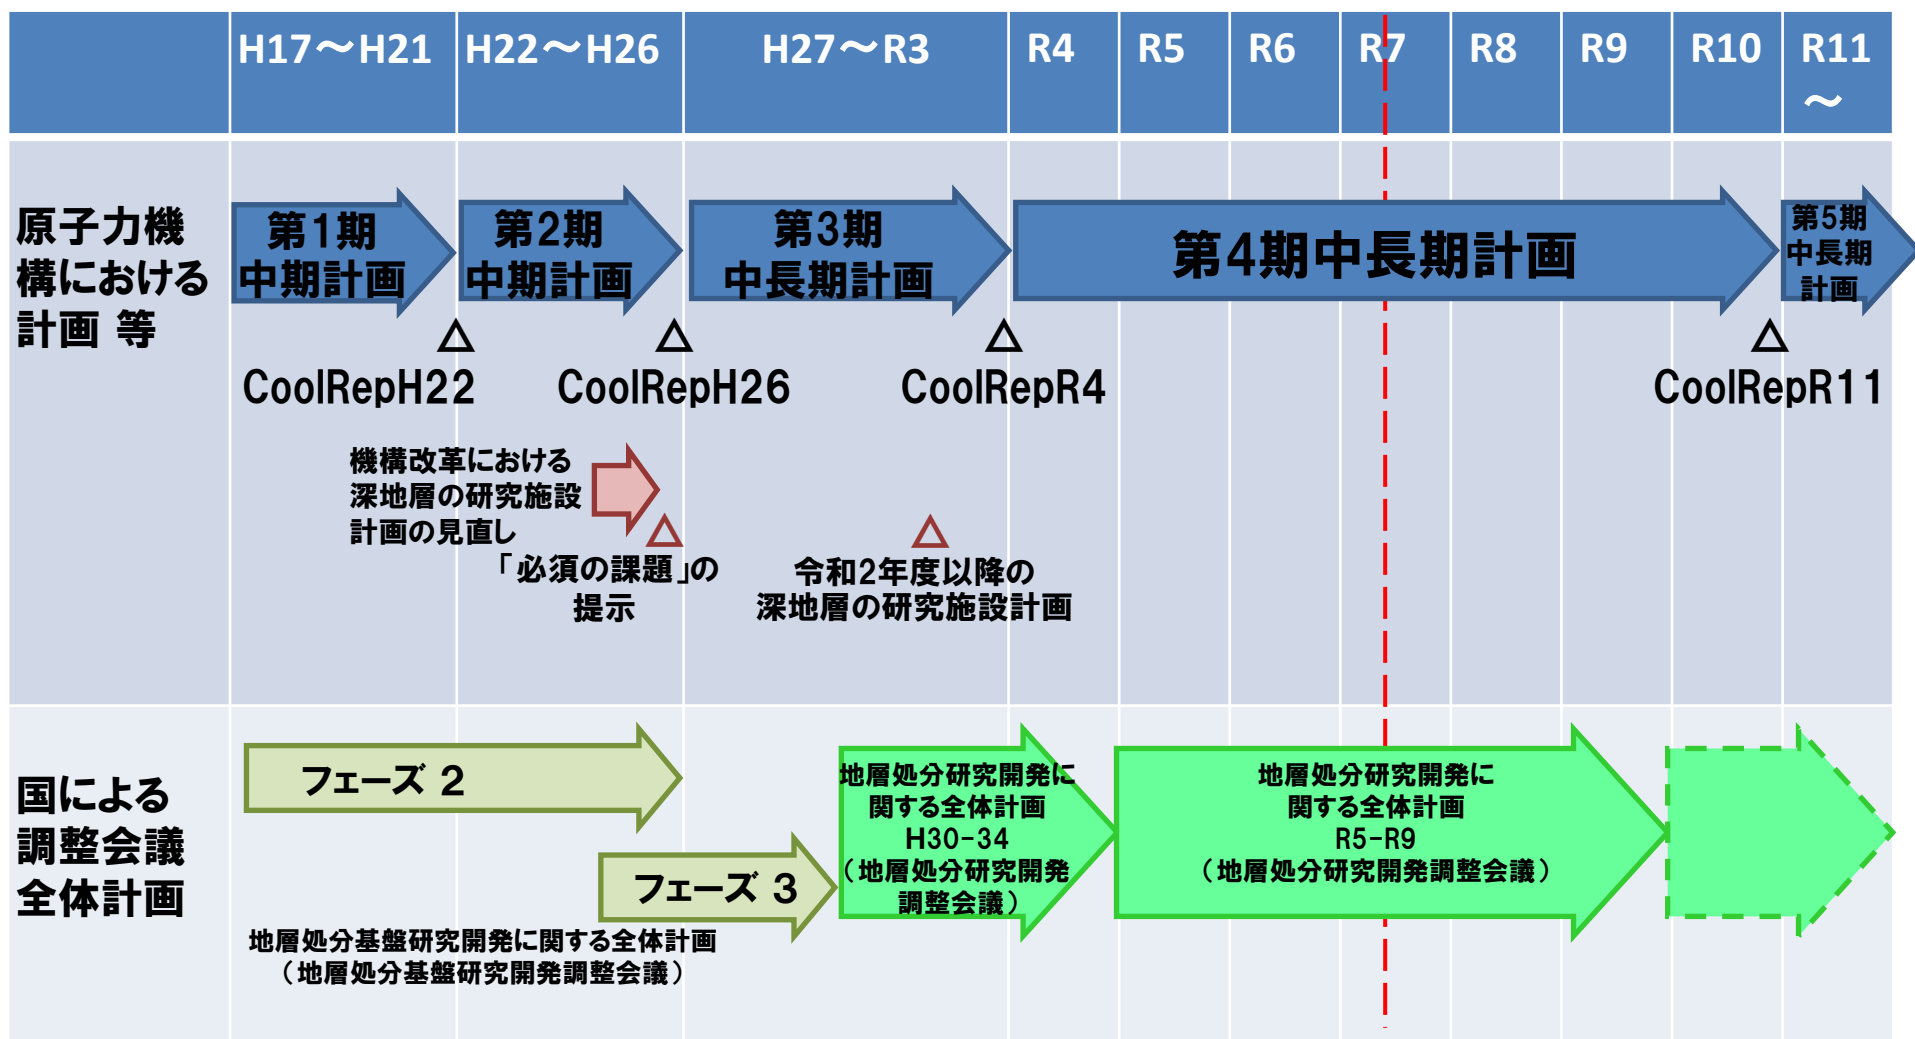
| | H17～H21 | H22～H26 | H27～R3 | R4 | R5 | R6 | R7 | R8 | R9 | R10 | R11～ |
|---|---|---|---|---|---|---|---|---|---|---|---|

原子力機構における計画 等

第1期中期計画

第2期中期計画

第3期中長期計画

第4期中長期計画

第5期中長期計画

CoolRepH22

CoolRepH26

CoolRepR4

CoolRepR11

機構改革における深地層の研究施設計画の見直し

「必須の課題」の提示

令和2年度以降の深地層の研究施設計画

国による調整会議全体計画

フェーズ 2

フェーズ 3

地層処分基盤研究開発に関する全体計画（地層処分基盤研究開発調整会議）

地層処分研究開発に関する全体計画 H30-34（地層処分研究開発調整会議）

地層処分研究開発に関する全体計画 R5-R9（地層処分研究開発調整会議）